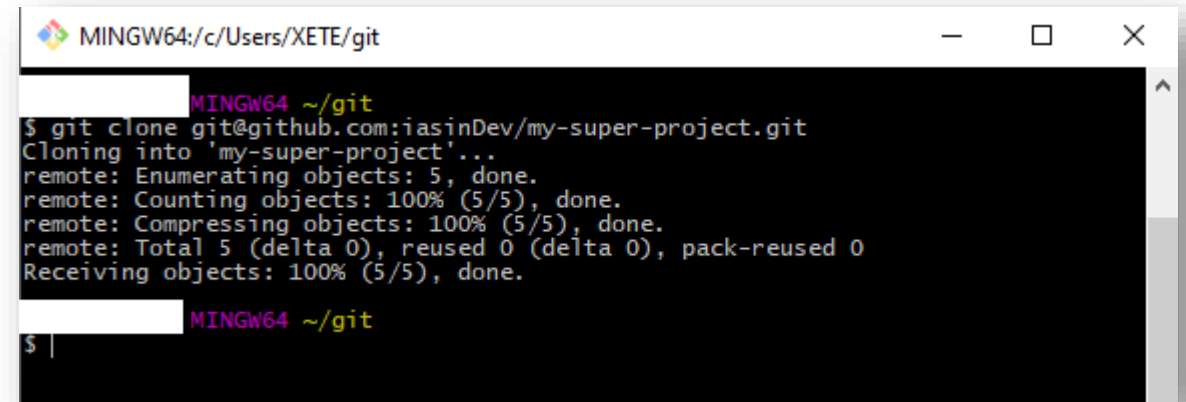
MINGW64:/c/Users/XETE/git

MINGW64 ~/git
$ git clone git@github.com:iasinDev/my-super-project.git
Cloning into 'my-super-project'...
remote: Enumerating objects: 5, done.
remote: Counting objects: 100% (5/5), done.
remote: Compressing objects: 100% (5/5), done.
remote: Total 5 (delta 0), reused 0 (delta 0), pack-reused 0
Receiving objects: 100% (5/5), done.

MINGW64 ~/git
$